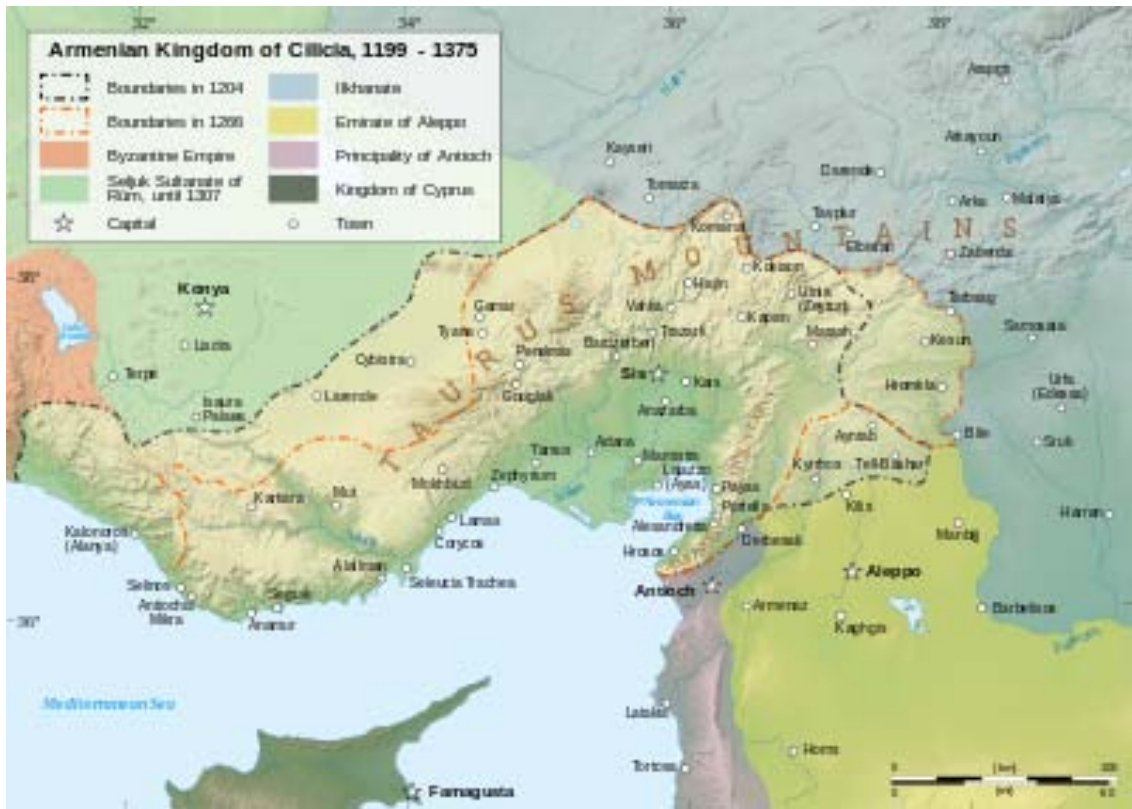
Armenian Kingdom of Cilicia, 1199 - 1375

Boundaries in 1204
Boundaries in 1266
Byzantine Empire
Seljuk Sultanate of Rûm, until 1307
Capital
Ilkhanate
Emirate of Aleppo
Principality of Antioch
Kingdom of Cyprus
Town

32°
34°
36°
38°
36°
30°

TAURUS MOUNTAINS

Konya
Laodis
Tergé
Isaura Palaea
Kalonoros (Alanya)
Selinos
Antiochia Mikra
Anamur
Sequin
Karaman
Mut
Laranda
Cybistra
Tyana
Garnar
Pendosta
Goudjlab
Mokhbizd
Zephyrium
Lamos
Corycos
Aliki
Seleucia Trachea
Tarsus
Adana
Mamistra
Anazarba
Butzarbert
Sis
Kars
Vahka
Tzoutkh
Hadjn
Komana
Kokison
Kapan
Urha (Deyluz)
Marash
Kesun
Hromkla
Aynab
Kyrhos
Tell-Bashir
Kilis
Laiazzo (Ayas)
Pajas
Portella
Alexandretta
Hroos
Darbsakh
Antioch
Armenaz
Aleppo
Kaphga
Manbij
Barbelisos
Latakia
Tortosa
Homs
Famagusta
Kayseri
Tomarza
Darende
Tzapkor
Albistan
Arka
Malatya
Zubarda
Behesny
Samosata
Urfa (Edessa)
Sruk
Harran
Birecik
Amasya
Arkayoun
Mediterranean Sea

0 [km] 100
0 [mi] 60